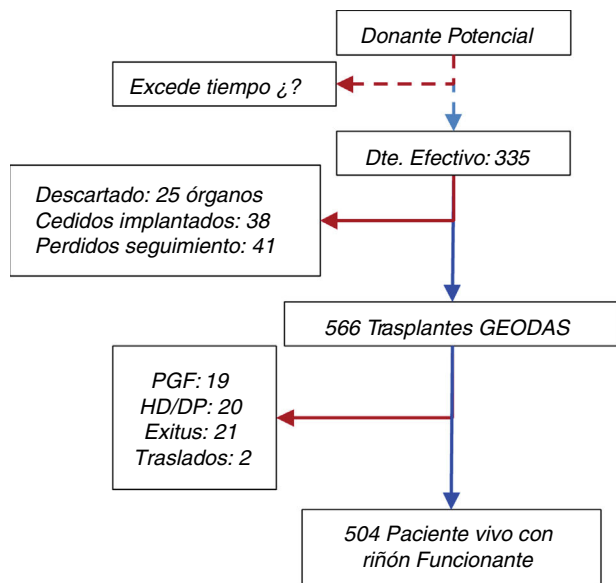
Donante Potencial

Excede tiempo ¿?

Dte. Efectivo: 335

Descartado: 25 órganos
Cedidos implantados: 38
Perdidos seguimiento: 41

566 Trasplantes GEODAS

PGF: 19
HD/DP: 20
Exitus: 21
Traslados: 2

504 Paciente vivo con riñón Funcionante